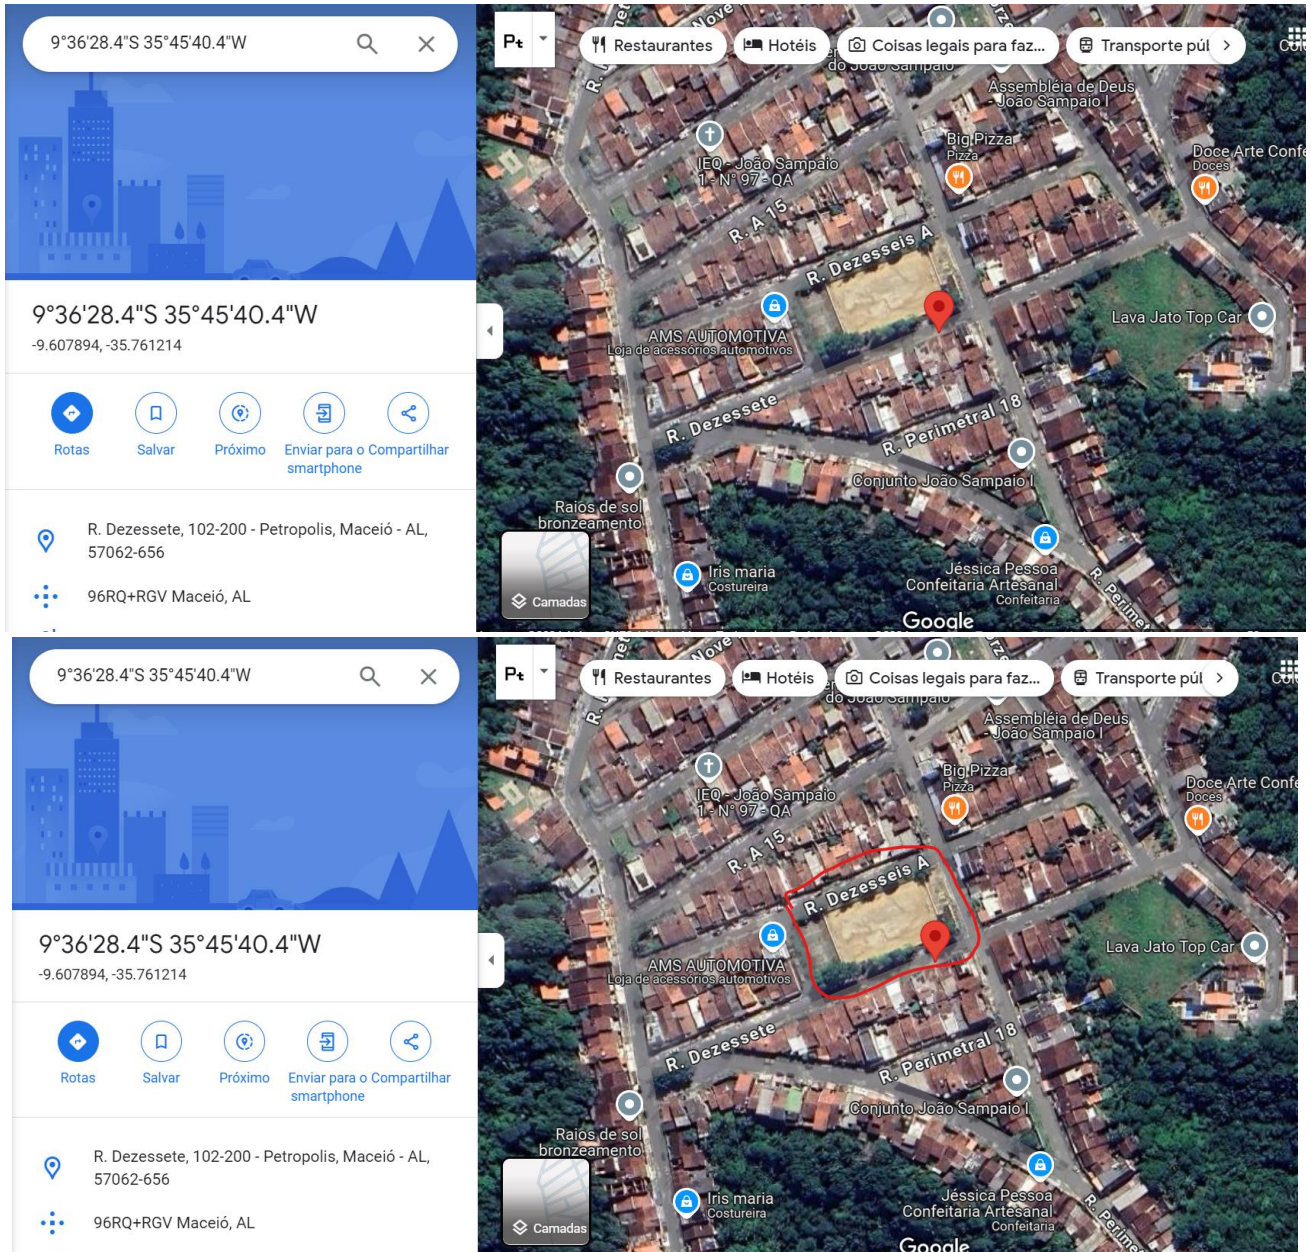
9°36'28.4"S 35°45'40.4"W

9°36'28.4"S 35°45'40.4"W
-9.607894, -35.761214

Rotas
Salvar
Próximo
Enviar para o smartphone
Compartilhar

R. Dezessete, 102-200 - Petropolis, Maceió - AL, 57062-656

96RQ+RGV Maceió, AL

Restaurantes
Hotéis
Coisas legais para faz...
Transporte púl
do João Sampaio
Assembléia de Deus - João Sampaio I
Big Pizza
Pizza
Doce Arte Confe
Doces
IEQ - João Sampaio 1 - N° 97 - QA
R. A 15
R. Dezesseis A
AMS AUTOMOTIVA
Loja de acessórios automotivos
Lava Jato Top Car
R. Dezessete
R. Perimetral 18
Conjunto João Sampaio I
Raios de sol bronzeamento
Iris maria
Costureira
Jéssica Pessoa Confeitaria Artesanal
Confeitaria
R. Perimet
Camadas
Google

9°36'28.4"S 35°45'40.4"W

9°36'28.4"S 35°45'40.4"W
-9.607894, -35.761214

Rotas
Salvar
Próximo
Enviar para o smartphone
Compartilhar

R. Dezessete, 102-200 - Petropolis, Maceió - AL, 57062-656

96RQ+RGV Maceió, AL

Restaurantes
Hotéis
Coisas legais para faz...
Transporte púl
do João Sampaio
Assembléia de Deus - João Sampaio I
Big Pizza
Pizza
Doce Arte Confe
Doces
IEQ - João Sampaio 1 - N° 97 - QA
R. A 15
R. Dezesseis A
AMS AUTOMOTIVA
Loja de acessórios automotivos
Lava Jato Top Car
R. Dezessete
R. Perimetral 18
Conjunto João Sampaio I
Raios de sol bronzeamento
Iris maria
Costureira
Jéssica Pessoa Confeitaria Artesanal
Confeitaria
R. Perime
Camadas
Google